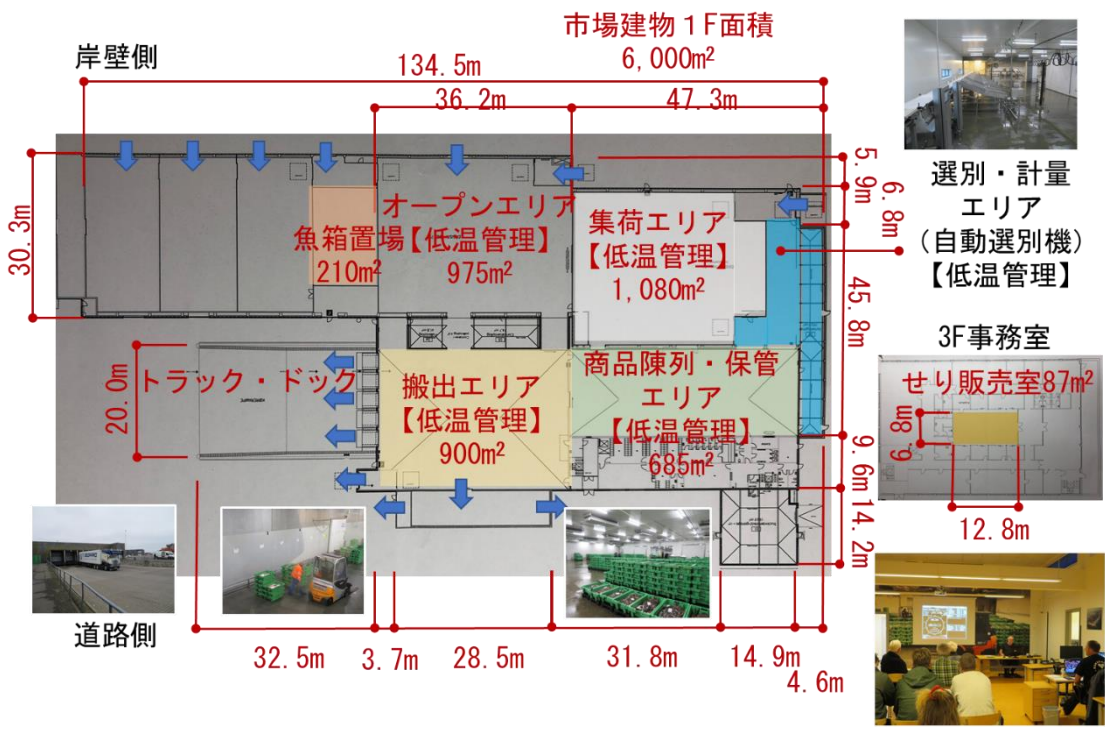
市場建物１F面積
6,000m²

岸壁側

134.5m

36.2m

47.3m

30.3m

5.9m

6.8m

魚箱置場
210m²

オープンエリア
【低温管理】
975m²

集荷エリア
【低温管理】
1,080m²

45.8m

選別・計量
エリア
（自動選別機）
【低温管理】

3F事務室

せり販売室87m²

8.9m

12.8m

20.0m

トラック・ドック

搬出エリア
【低温管理】
900m²

商品陳列・保管
エリア
【低温管理】
685m²

9.6m

14.2m

道路側

32.5m

3.7m

28.5m

31.8m

14.9m

4.6m